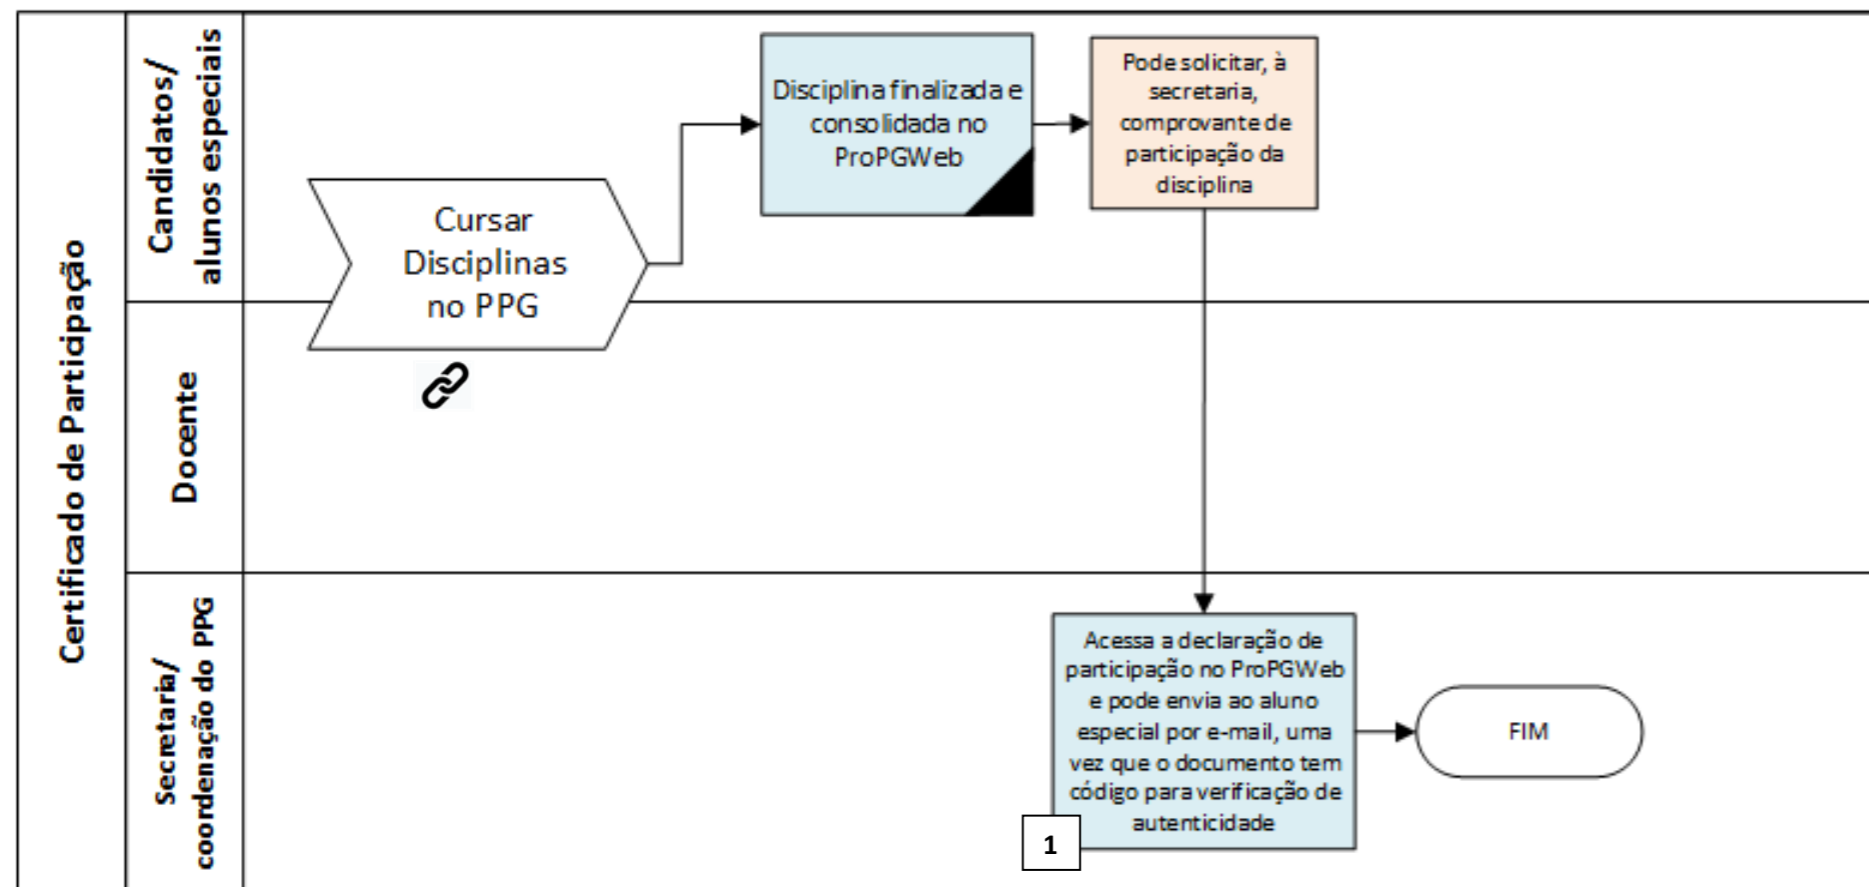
Certificado de Participação

Candidatos/ alunos especiais

Docente

Secretaria/ coordenação do PPG

Cursar Disciplinas no PPG

Disciplina finalizada e consolidada no ProPGWeb

Pode solicitar, à secretaria, comprovante de participação da disciplina

Acessa a declaração de participação no ProPGWeb e pode envia ao aluno especial por e-mail, uma vez que o documento tem código para verificação de autenticidade

1

FIM